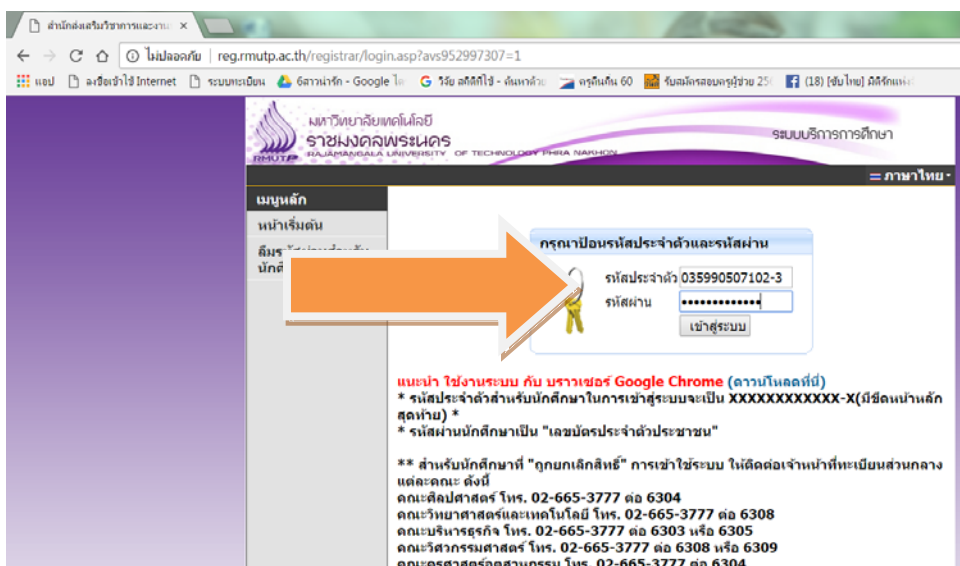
สำนักส่งเสริมวิชาการและงาน ×

ไม่ปลอดภัย | reg.rmutp.ac.th/registrar/login.asp?avs952997307=1

แอป ลงชื่อเข้าใช้ Internet ระบบทะเบียน 6สาวน่ารัก - Google ไ วิจัย สถิติที่ใช้ - ค้นหาด้วย ครูคืนถิ่น 60 รับสมัครสอบครูผู้ช่วย 25 (18) [ซับไทย] ผีดิจิทัลแห่ง

มหาวิทยาลัยเทคโนโลยี ราชมงคลพระนคร RAJAMANGALA UNIVERSITY OF TECHNOLOGY PHRA NAKHON RMUTP

ระบบบริการการศึกษา

ภาษาไทย

เมนูหลัก
หน้าเริ่มต้น
ลืมร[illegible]
นักศึ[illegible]

กรุณาป้อนรหัสประจำตัวและรหัสผ่าน
รหัสประจำตัว 035990507102-3
รหัสผ่าน ••••••••••••••
เข้าสู่ระบบ

แนะนำ ใช้งานระบบ กับ บราวเซอร์ Google Chrome (ดาวน์โหลดที่นี่)
* รหัสประจำตัวสำหรับนักศึกษาในการเข้าสู่ระบบจะเป็น XXXXXXXXXXXX-X(มีขีดหน้าหลักสุดท้าย) *
* รหัสผ่านนักศึกษาเป็น "เลขบัตรประจำตัวประชาชน"

** สำหรับนักศึกษาที่ "ถูกยกเลิกสิทธิ์" การเข้าใช้ระบบ ให้ติดต่อเจ้าหน้าที่ทะเบียนส่วนกลางแต่ละคณะ ดังนี้
คณะศิลปศาสตร์ โทร. 02-665-3777 ต่อ 6304
คณะวิทยาศาสตร์และเทคโนโลยี โทร. 02-665-3777 ต่อ 6308
คณะบริหารธุรกิจ โทร. 02-665-3777 ต่อ 6303 หรือ 6305
คณะวิศวกรรมศาสตร์ โทร. 02-665-3777 ต่อ 6308 หรือ 6309
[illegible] โทร. 02-665-3777 ต่อ 6304